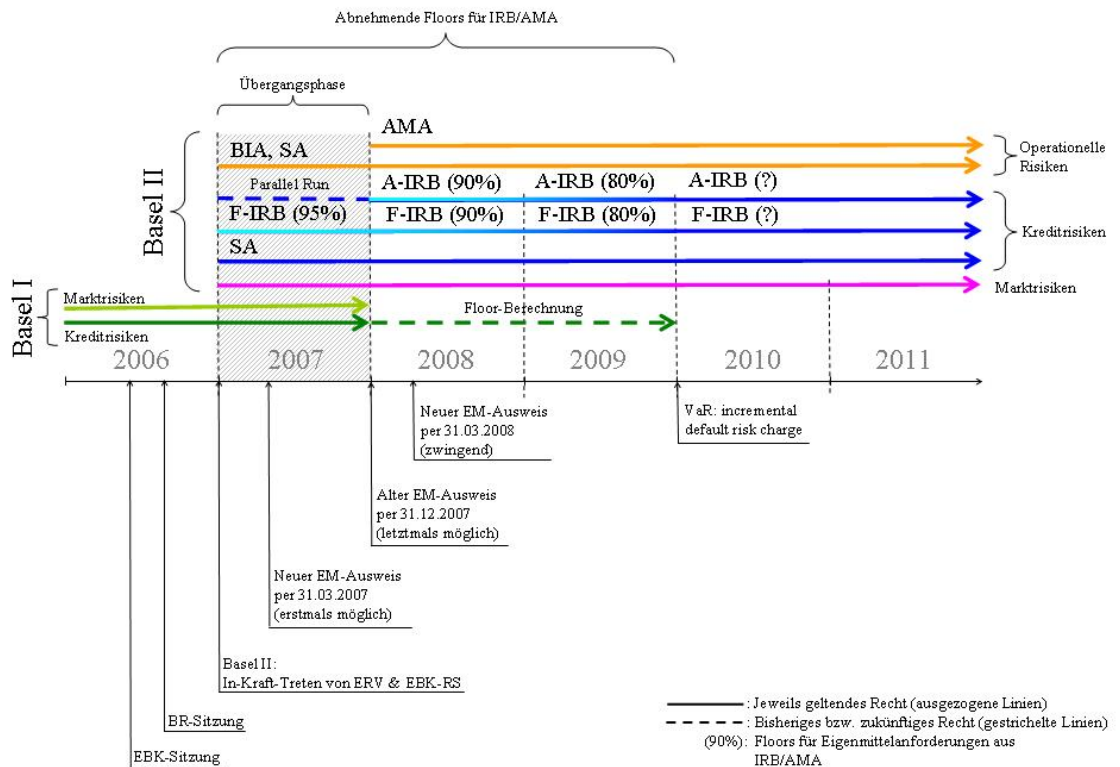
Abnehmende Floors für IRB/AMA

Übergangsphase

Basel II

AMA

BIA, SA

Operationelle Risiken

Parallel Run

A-IRB (90%)

A-IRB (80%)

A-IRB (?)

F-IRB (95%)

F-IRB (90%)

F-IRB (80%)

F-IRB (?)

Kreditrisiken

SA

Marktrisiken

Basel I

Marktrisiken

Kreditrisiken

Floor-Berechnung

2006

2007

2008

2009

2010

2011

Neuer EM-Ausweis per 31.03.2008 (zwingend)

VaR: incremental default risk charge

Alter EM-Ausweis per 31.12.2007 (letztmals möglich)

Neuer EM-Ausweis per 31.03.2007 (erstmals möglich)

Basel II: In-Kraft-Treten von ERV & EBK-RS

BR-Sitzung

EBK-Sitzung

: Jeweils geltendes Recht (ausgezogene Linien)

: Bisheriges bzw. zukünftiges Recht (gestrichelte Linien)

(90%): Floors für Eigenmittelanforderungen aus IRB/AMA